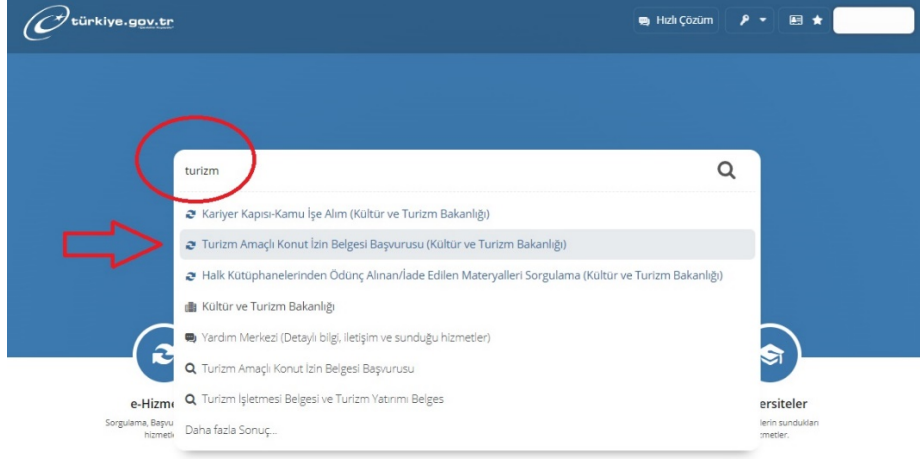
türkiye.gov.tr

Hızlı Çözüm

turizm

Kariyer Kapısı-Kamu İşe Alım (Kültür ve Turizm Bakanlığı)

Turizm Amaçlı Konut İzin Belgesi Başvurusu (Kültür ve Turizm Bakanlığı)

Halk Kütüphanelerinden Ödünç Alınan/İade Edilen Materyalleri Sorgulama (Kültür ve Turizm Bakanlığı)

Kültür ve Turizm Bakanlığı

Yardım Merkezi (Detaylı bilgi, iletişim ve sunduğu hizmetler)

Turizm Amaçlı Konut İzin Belgesi Başvurusu

Turizm İşletmesi Belgesi ve Turizm Yatırımı Belges

Daha fazla Sonuç...

e-Hizme

Sorgulama, Başvu hizmetl

ersiteler

lerin sundukları hizmetler.